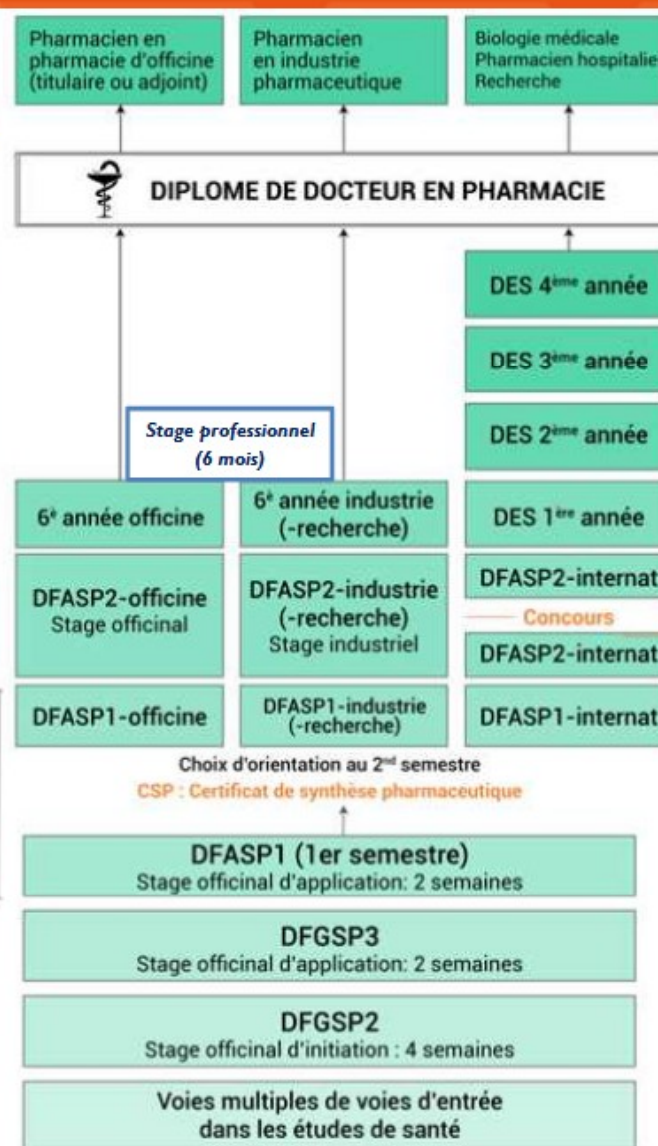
Pharmacien en pharmacie d'officine (titulaire ou adjoint)

Pharmacien en industrie pharmaceutique

Biologie médicale
Pharmacien hospitalie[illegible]
Recherche

DIPLOME DE DOCTEUR EN PHARMACIE

DES 4$^{ème}$ année

DES 3$^{ème}$ année

DES 2$^{ème}$ année

Stage professionnel (6 mois)

6$^{e}$ année officine

6$^{e}$ année industrie (-recherche)

DES 1$^{ère}$ année

DFASP2-officine
Stage officinal

DFASP2-industrie (-recherche)
Stage industriel

DFASP2-internat

Concours

DFASP2-internat

DFASP1-officine

DFASP1-industrie (-recherche)

DFASP1-internat

Choix d'orientation au 2$^{nd}$ semestre

CSP : Certificat de synthèse pharmaceutique

DFASP1 (1er semestre)
Stage officinal d'application: 2 semaines

DFGSP3
Stage officinal d'application: 2 semaines

DFGSP2
Stage officinal d'initiation : 4 semaines

Voies multiples de voies d'entrée dans les études de santé